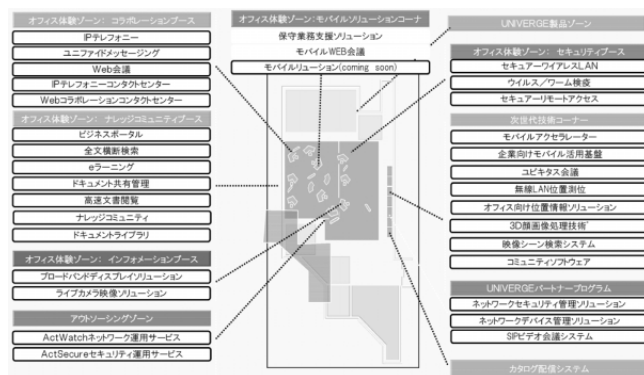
オフィス体験ゾーン：コラボレーションブース
IPテレフォニー
ユニファイドメッセージング
Web会議
IPテレフォニーコンタクトセンター
Webコラボレーションコンタクトセンター

オフィス体験ゾーン：ナレッジコミュニティブース
ビジネスポータル
全文横断検索
eラーニング
ドキュメント共有管理
高速文書閲覧
ナレッジコミュニティ
ドキュメントライブラリ

オフィス体験ゾーン：インフォメーションブース
ブロードバンドディスプレイソリューション
ライブカメラ映像ソリューション

アウトソーシングゾーン
ActWatchネットワーク運用サービス
ActSecureセキュリティ運用サービス

オフィス体験ゾーン：モバイルソリューションコーナ
保守業務支援ソリューション
モバイルWEB会議
モバイルリューション(coming soon)

UNIVERGE製品ゾーン

オフィス体験ゾーン：セキュリティブース
セキュアーワイアレスLAN
ウイルス／ワーム検疫
セキュアーリモートアクセス

次世代技術コーナー
モバイルアクセラレーター
企業向けモバイル活用基盤
ユビキタス会議
無線LAN位置測位
オフィス向け位置情報ソリューション
3D顔画像処理技術
映像シーン検索システム
コミュニティソフトウェア

UNIVERGEパートナープログラム
ネットワークセキュリティ管理ソリューション
ネットワークデバイス管理ソリューション
SIPビデオ会議システム

カタログ配信システム